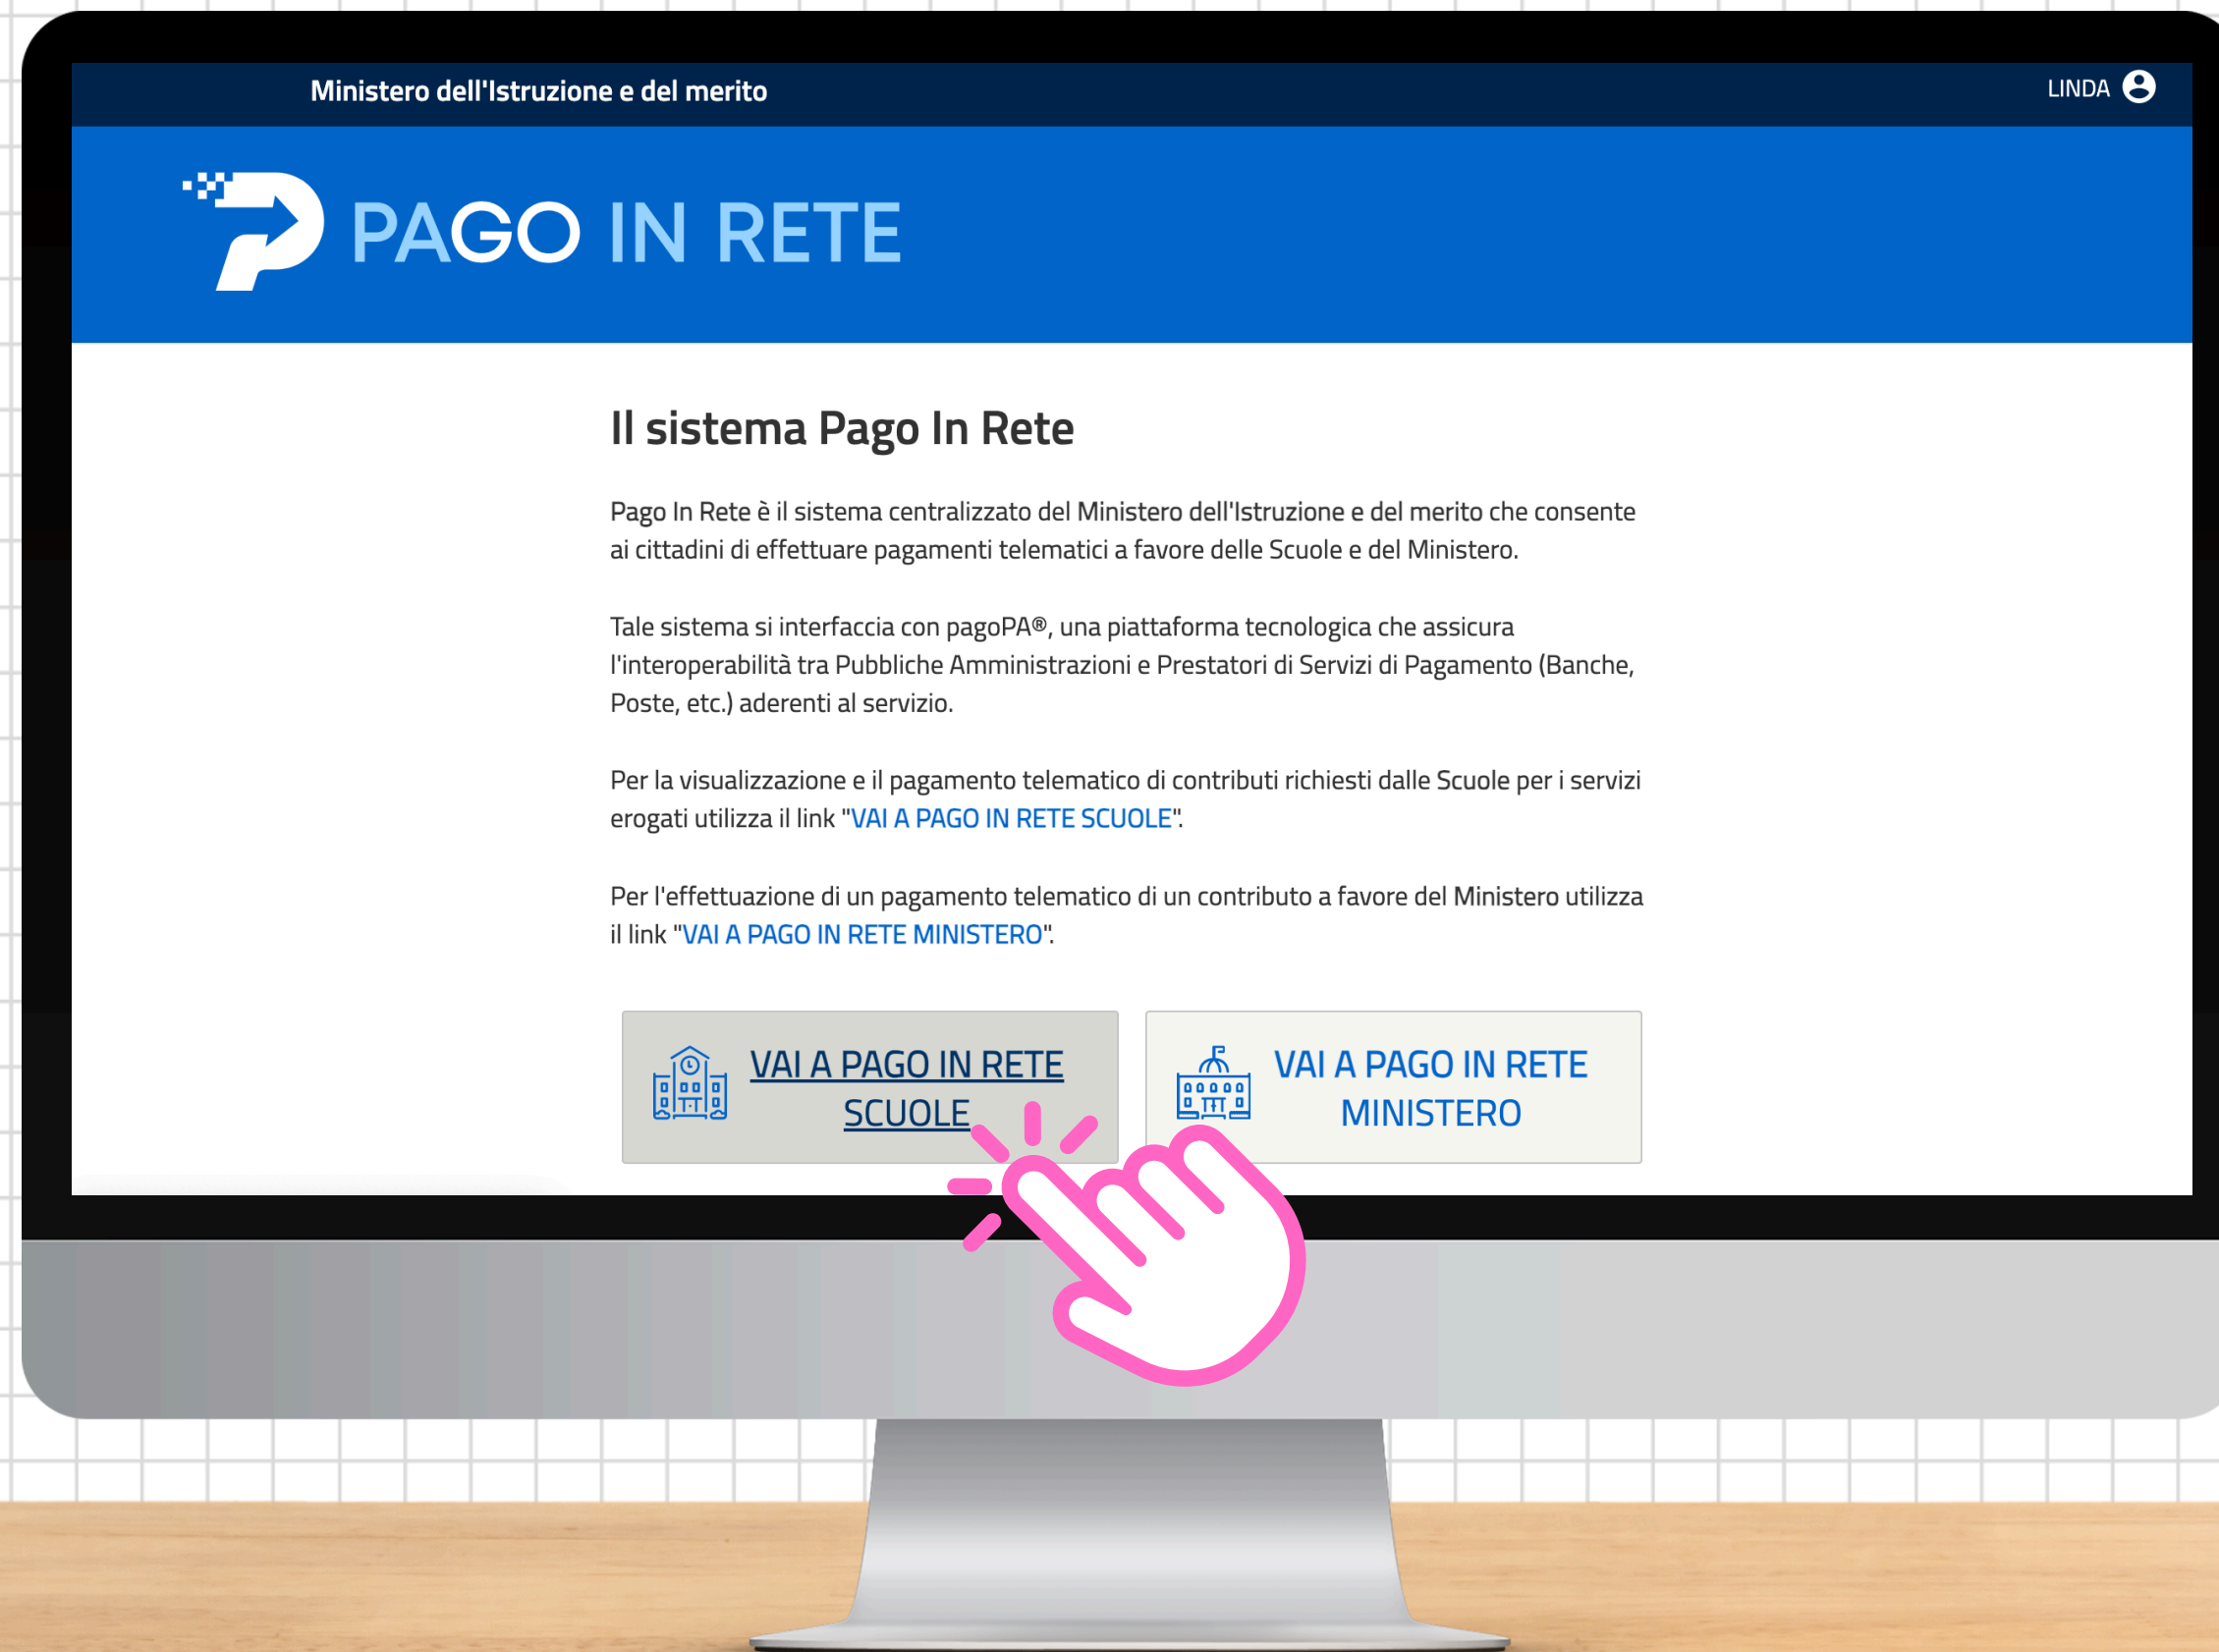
Ministero dell'Istruzione e del merito

LINDA

PAGO IN RETE

Il sistema Pago In Rete

Pago In Rete è il sistema centralizzato del Ministero dell'Istruzione e del merito che consente ai cittadini di effettuare pagamenti telematici a favore delle Scuole e del Ministero.

Tale sistema si interfaccia con pagoPA®, una piattaforma tecnologica che assicura l'interoperabilità tra Pubbliche Amministrazioni e Prestatori di Servizi di Pagamento (Banche, Poste, etc.) aderenti al servizio.

Per la visualizzazione e il pagamento telematico di contributi richiesti dalle Scuole per i servizi erogati utilizza il link "VAI A PAGO IN RETE SCUOLE".

Per l'effettuazione di un pagamento telematico di un contributo a favore del Ministero utilizza il link "VAI A PAGO IN RETE MINISTERO".

VAI A PAGO IN RETE SCUOLE

VAI A PAGO IN RETE MINISTERO